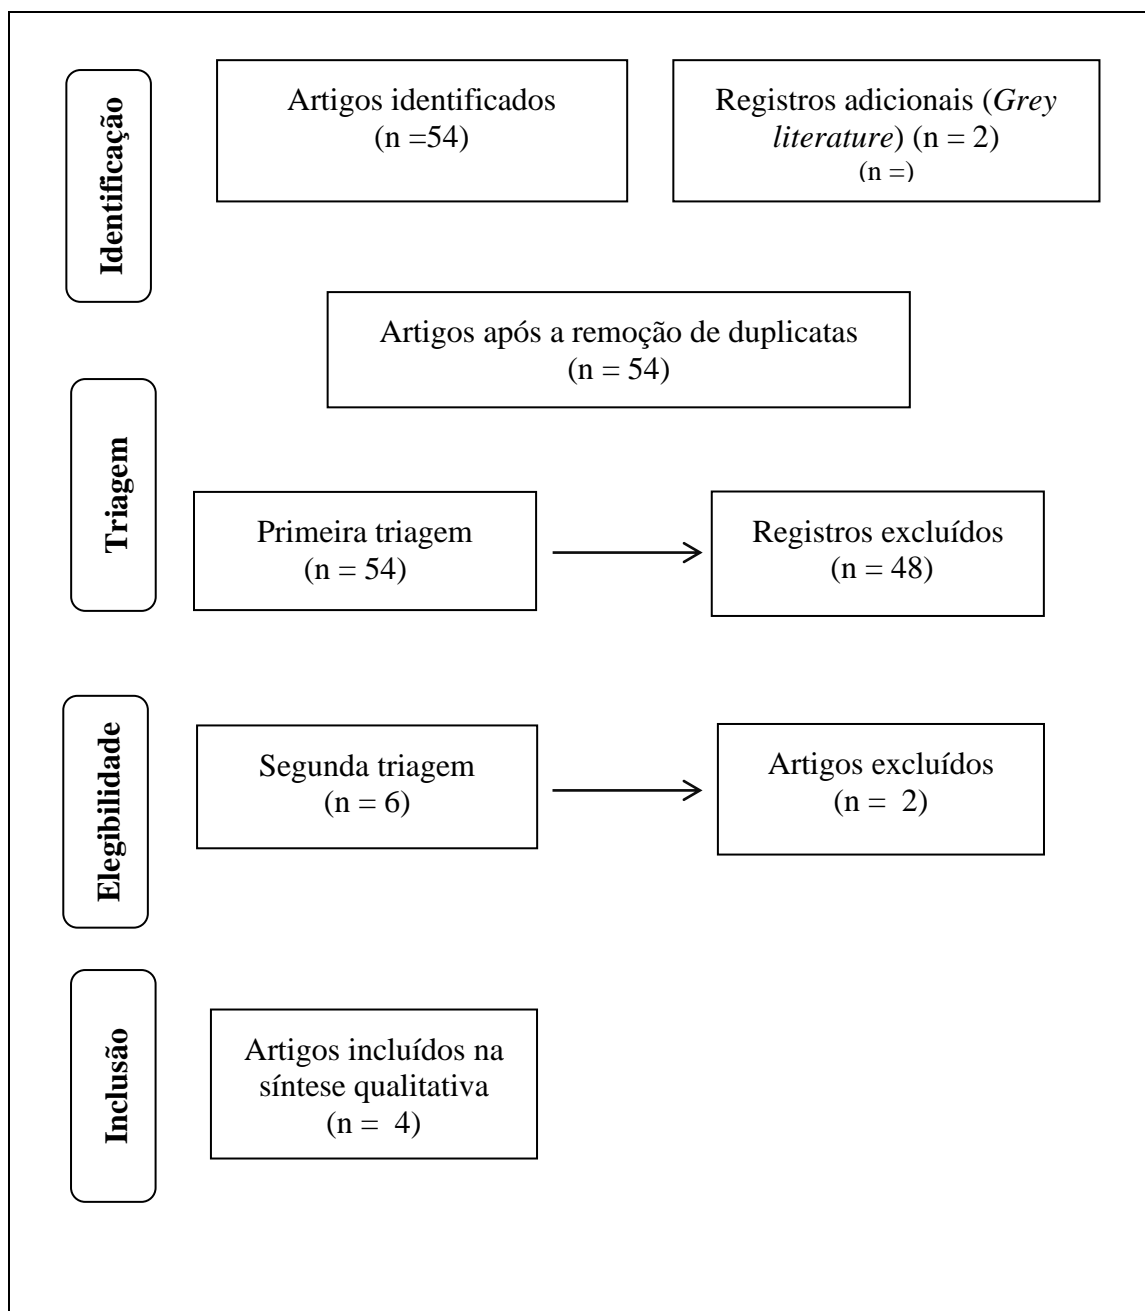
Identificação

Artigos identificados
(n =54)

Registros adicionais (*Grey literature*) (n = 2)
(n =)

Artigos após a remoção de duplicatas
(n = 54)

Triagem

Primeira triagem
(n = 54)

Registros excluídos
(n = 48)

Elegibilidade

Segunda triagem
(n = 6)

Artigos excluídos
(n = 2)

Inclusão

Artigos incluídos na síntese qualitativa
(n = 4)